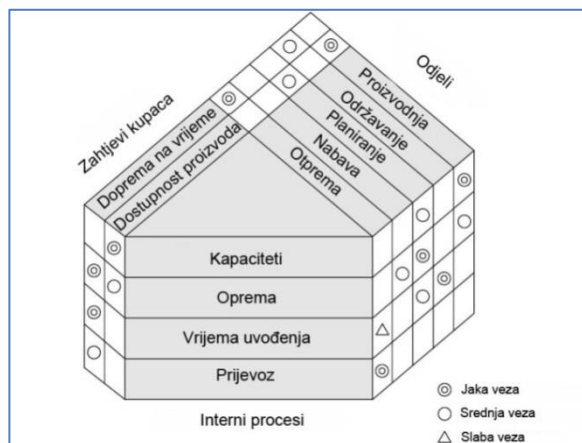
Odjeli

Zahtjevi kupaca

Doprema na vrijeme

Dostupnost proizvoda

Proizvodnja

Održavanje

Planiranje

Nabava

Otprema

Kapaciteti

Oprema

Vrijema uvođenja

Prijevoz

Interni procesi

◎ Jaka veza

○ Srednja veza

△ Slaba veza